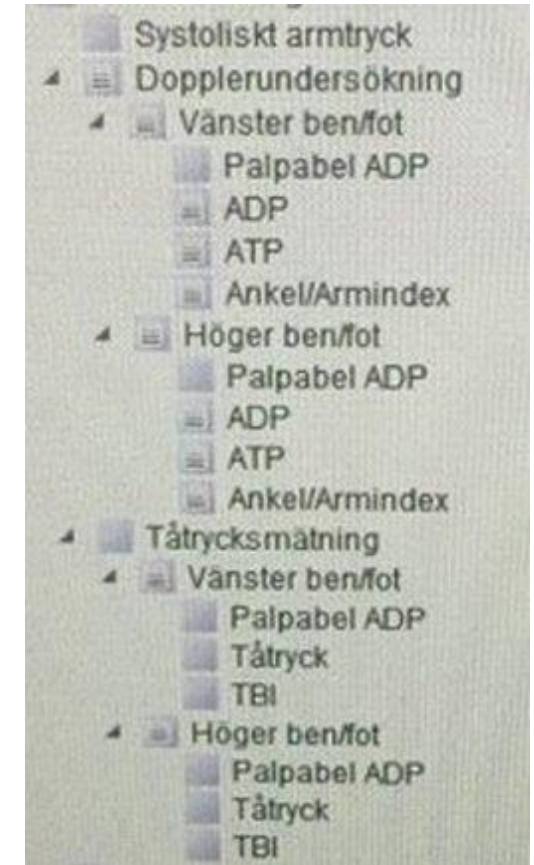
Systoliskt armtryck
Dopplerundersökning
Vänster ben/fot
Palpabel ADP
ADP
ATP
Ankel/Armindex
Höger ben/fot
Palpabel ADP
ADP
ATP
Ankel/Armindex
Tåtrycksmätning
Vänster ben/fot
Palpabel ADP
Tåtryck
TBI
Höger ben/fot
Palpabel ADP
Tåtryck
TBI